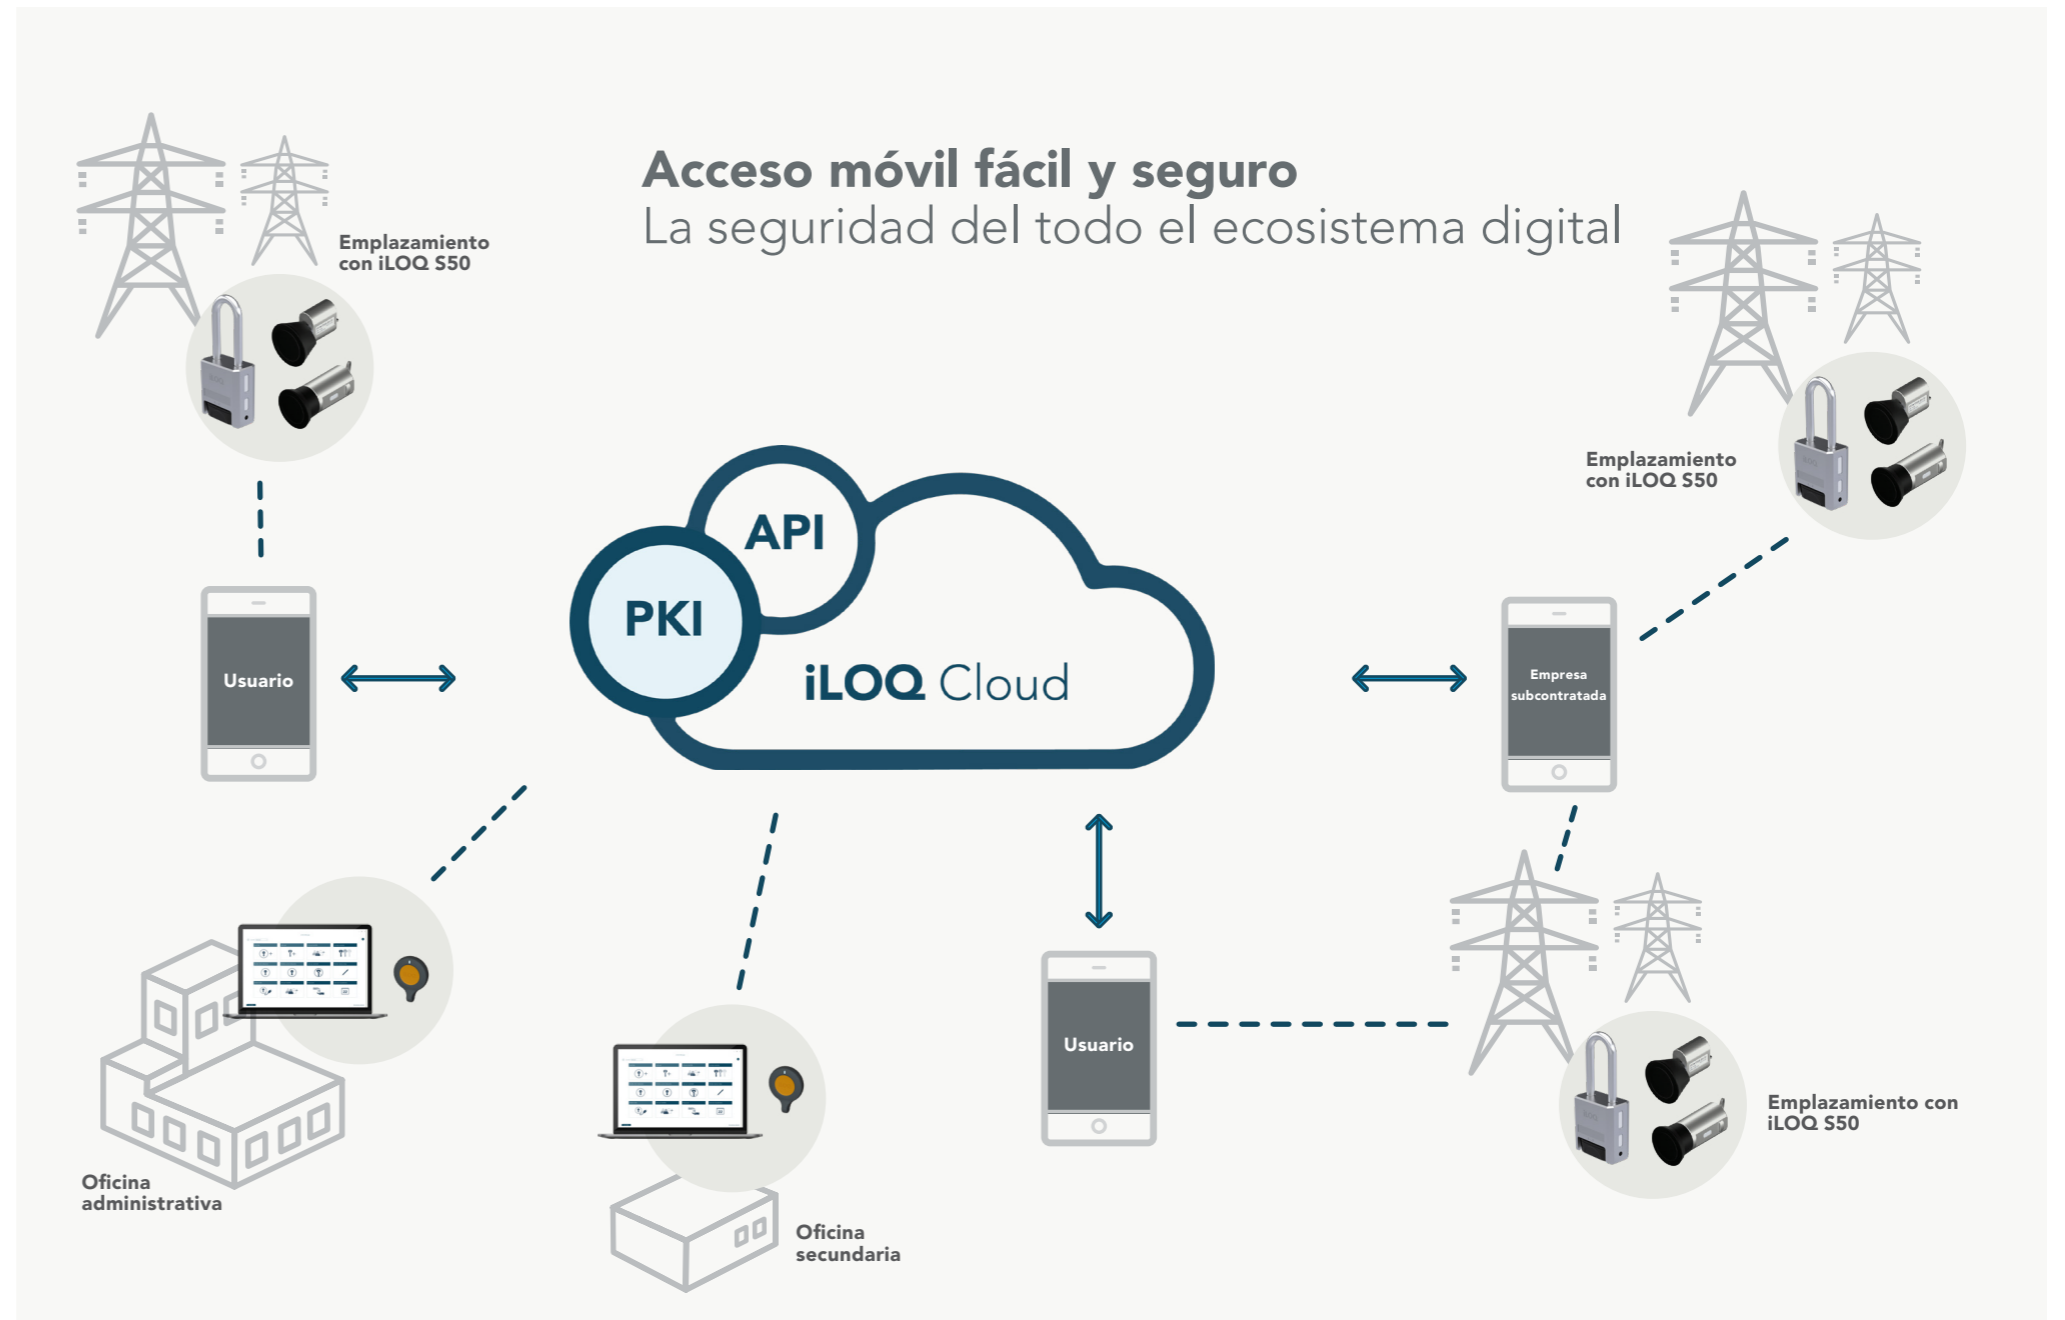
Acceso móvil fácil y seguro
La seguridad del todo el ecosistema digital

Emplazamiento con iLOQ S50

Emplazamiento con iLOQ S50

API

PKI

iLOQ Cloud

Usuario

Empresa subcontratada

Usuario

Emplazamiento con iLOQ S50

Oficina administrativa

Oficina secundaria